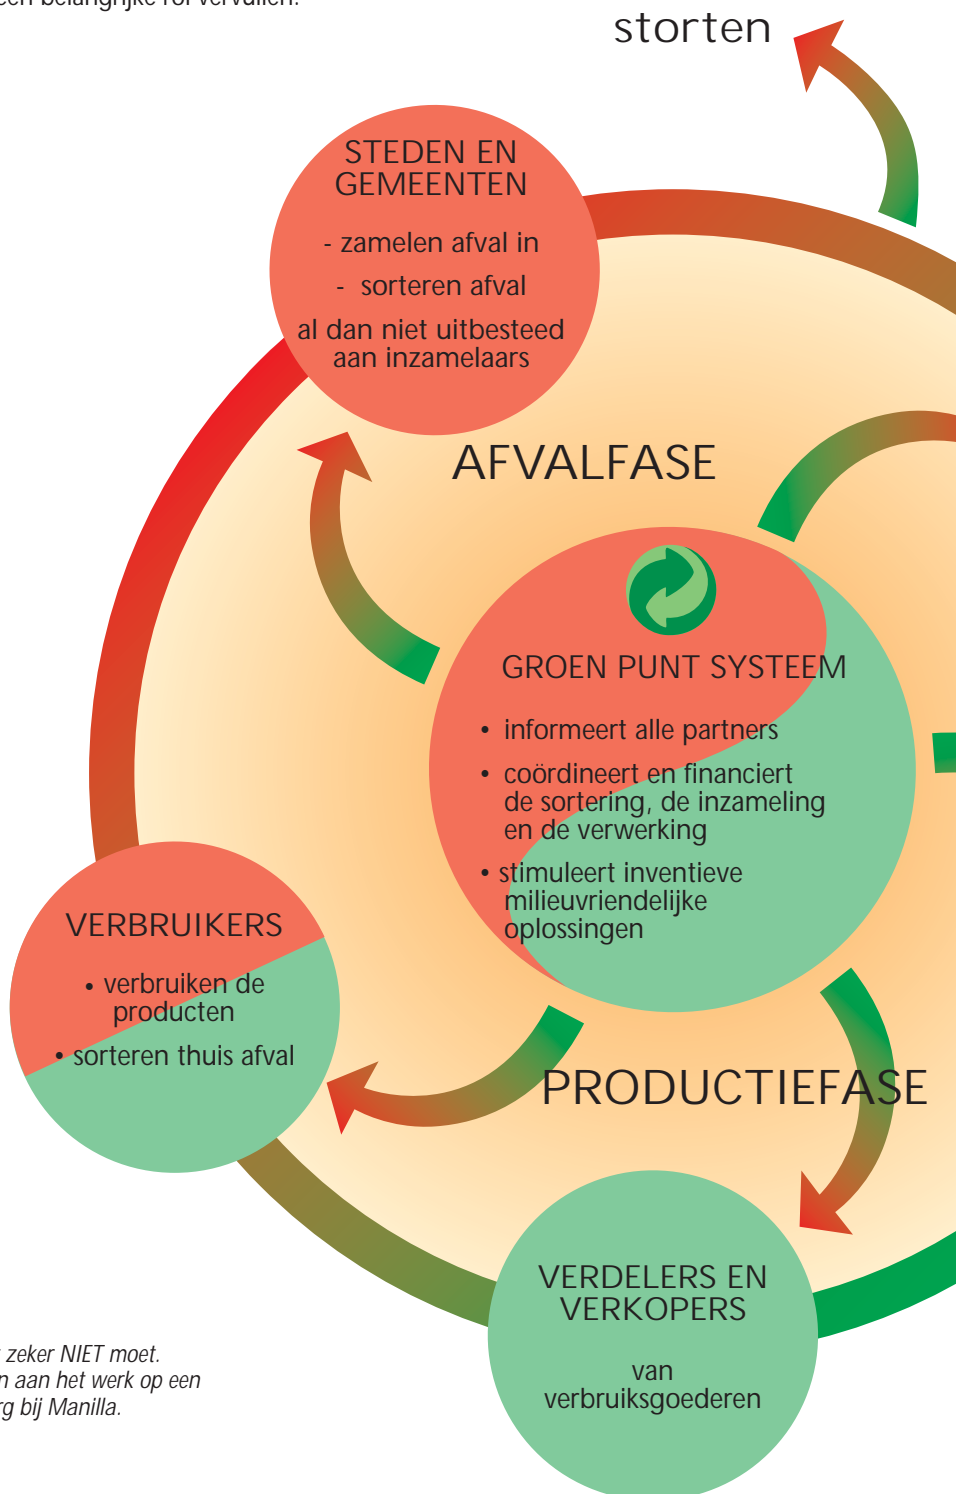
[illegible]een belangrijke rol vervullen.

storten

STEDEN EN GEMEENTEN

- zamelen afval in

- sorteren afval

al dan niet uitbesteed aan inzamelaars

AFVALFASE

GROEN PUNT SYSTEEM

• informeert alle partners

• coördineert en financiert de sortering, de inzameling en de verwerking

• stimuleert inventieve milieuvriendelijke oplossingen

VERBRUIKERS

• verbruiken de producten

• sorteren thuis afval

PRODUCTIEFASE

VERDELERS EN VERKOPERS

van verbruiksgoederen

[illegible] zeker NIET moet.
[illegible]n aan het werk op een
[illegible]rg bij Manilla.